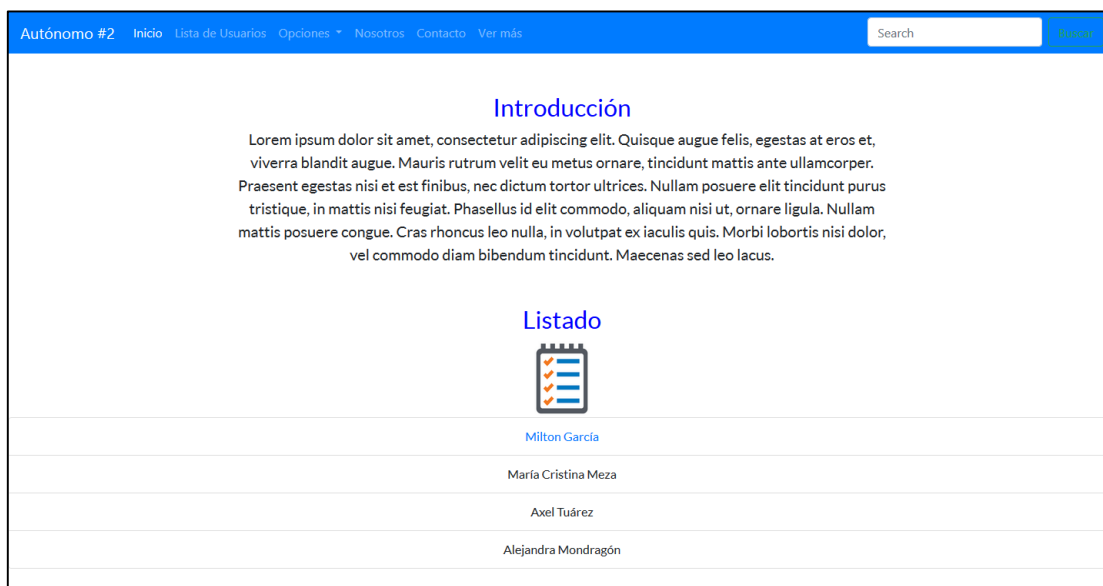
Autónomo #2 Inicio Lista de Usuarios Opciones ▾ Nosotros Contacto Ver más

Search

Buscar

Introducción

Lorem ipsum dolor sit amet, consectetur adipiscing elit. Quisque augue felis, egestas at eros et, viverra blandit augue. Mauris rutrum velit eu metus ornare, tincidunt mattis ante ullamcorper. Praesent egestas nisi et est finibus, nec dictum tortor ultrices. Nullam posuere elit tincidunt purus tristique, in mattis nisi feugiat. Phasellus id elit commodo, aliquam nisi ut, ornare ligula. Nullam mattis posuere congue. Cras rhoncus leo nulla, in volutpat ex iaculis quis. Morbi lobortis nisi dolor, vel commodo diam bibendum tincidunt. Maecenas sed leo lacus.

Listado

Milton García

María Cristina Meza

Axel Tuárez

Alejandra Mondragón